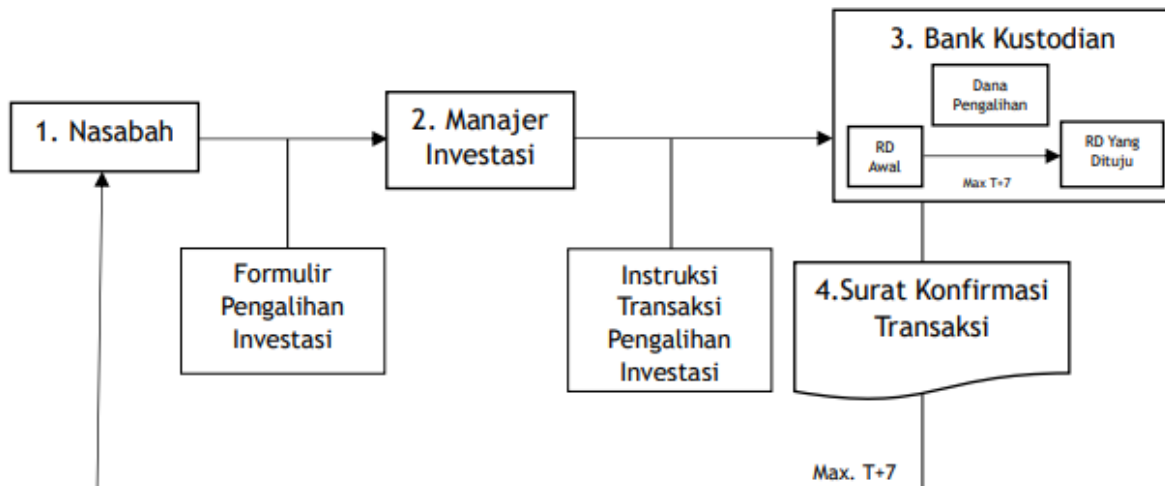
1. Nasabah

2. Manajer Investasi

3. Bank Kustodian

Dana Pengalihan

RD Awal

RD Yang Dituju

Max T+7

Formulir Pengalihan Investasi

Instruksi Transaksi Pengalihan Investasi

4.Surat Konfirmasi Transaksi

Max. T+7